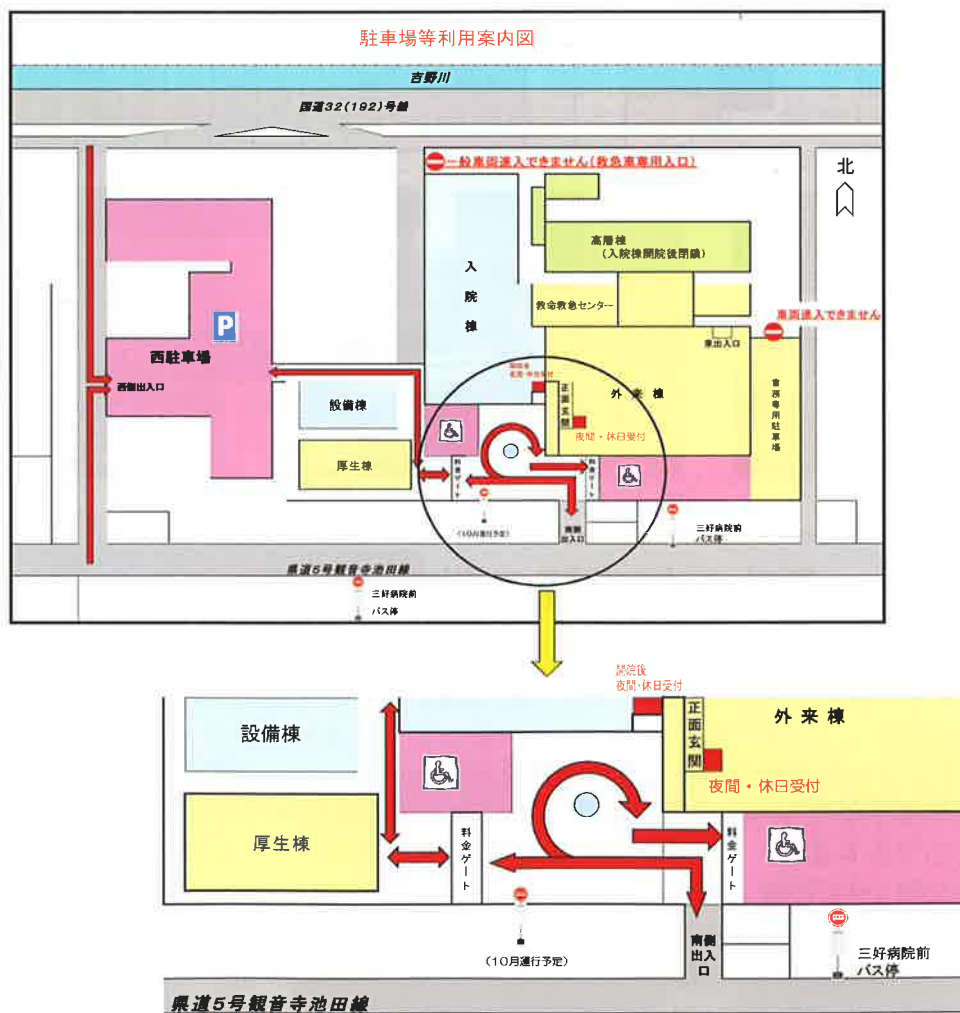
駐車場等利用案内図

吉野川

国道32(192)号線

一般車両進入できません(救急車専用入口)

北

高層棟
(入院棟閉院後閉鎖)

入院棟

救命救急センター

車両進入できません

東出入口

P

西駐車場

西側出入口

閉院後
夜間・休日受付

正面玄関

外来棟

設備棟

夜間・休日受付

透析専用駐車場

厚生棟

料金ゲート

料金ゲート

南側出入口

(10月運行予定)

三好病院前
バス停

県道5号観音寺池田線

三好病院前
バス停

閉院後
夜間・休日受付

設備棟

正面玄関

外来棟

夜間・休日受付

厚生棟

料金ゲート

料金ゲート

南側出入口

(10月運行予定)

三好病院前
バス停

県道5号観音寺池田線